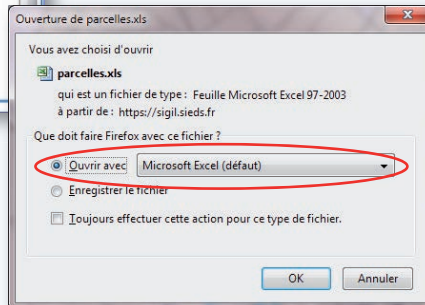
Ouverture de parcelles.xls

Vous avez choisi d'ouvrir

parcelles.xls

qui est un fichier de type : Feuille Microsoft Excel 97-2003

à partir de : https://sigil.sieds.fr

Que doit faire Firefox avec ce fichier ?

Ouvrir avec Microsoft Excel (défaut)

Enregistrer le fichier

Toujours effectuer cette action pour ce type de fichier.

OK Annuler